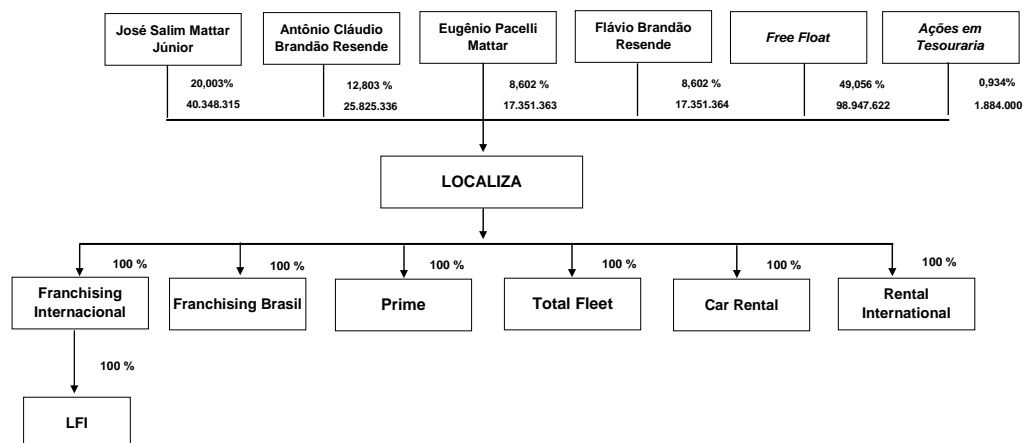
José Salim Mattar Júnior

20,003%
40.348.315

Antônio Cláudio Brandão Resende

12,803 %
25.825.336

Eugênio Pacelli Mattar

8,602 %
17.351.363

Flávio Brandão Resende

8,602 %
17.351.364

*Free Float*

49,056 %
98.947.622

*Ações em Tesouraria*

0,934%
1.884.000

LOCALIZA

100 %
Franchising Internacional

100 %
LFI

100 %
Franchising Brasil

100 %
Prime

100 %
Total Fleet

100 %
Car Rental

100 %
Rental International